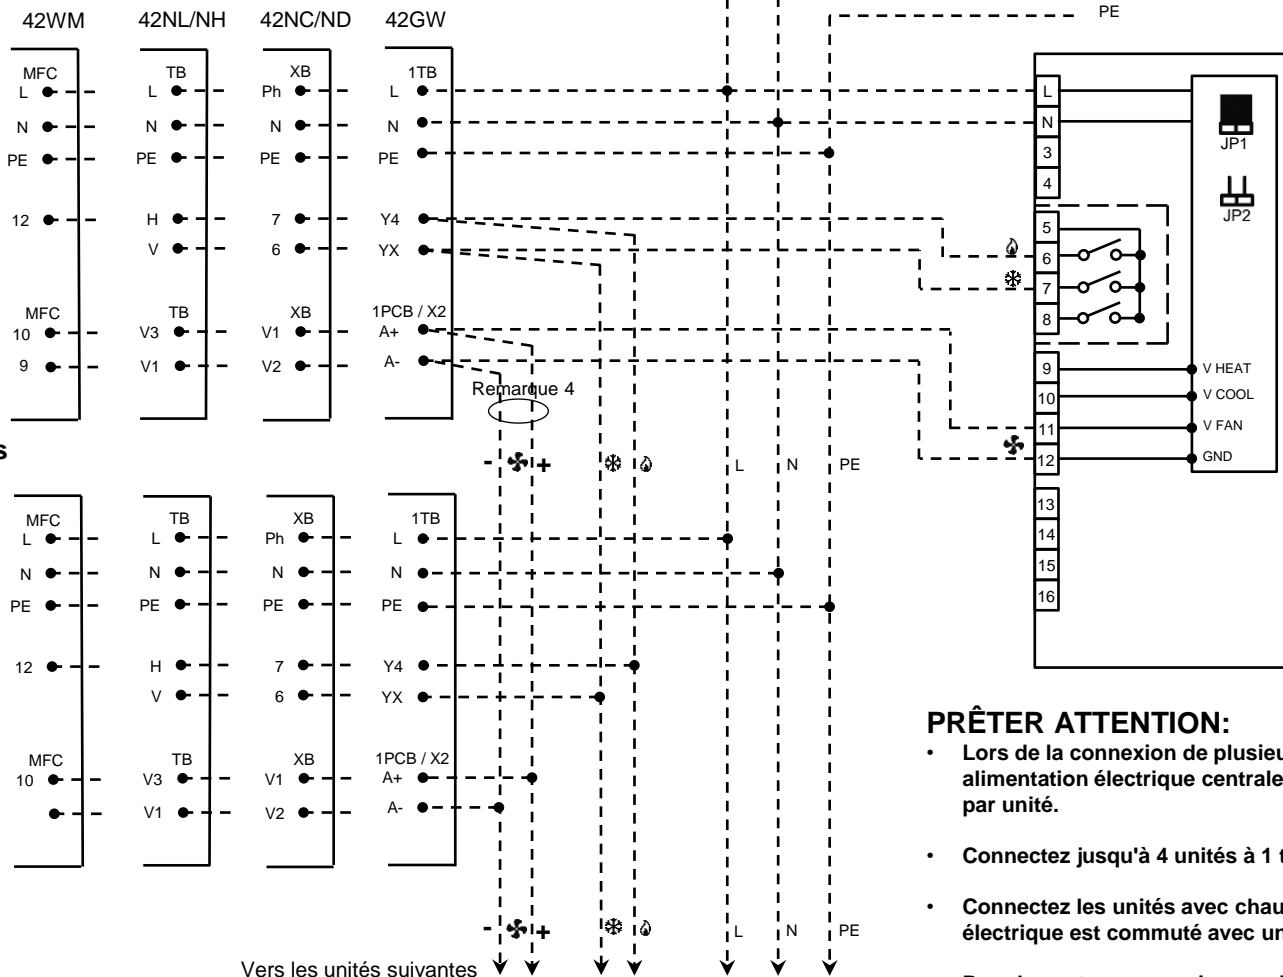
42WM 42NL/NH 42NC/ND 42GW

PE

MFC
L
N
PE
12

TB
L
N
PE
H
V

XB
Ph
N
PE
7
6

1TB
L
N
PE
Y4
YX

L
N
3
4
5
6
7
8
9
10
11
12
13
14
15
16

JP1
JP2

MFC
10
9

TB
V3
V1

XB
V1
V2

1PCB / X2
A+
A-

V HEAT
V COOL
V FAN
GND

Remarque 4

- + L N PE

s

MFC
L
N
PE
12

TB
L
N
PE
H
V

XB
Ph
N
PE
7
6

1TB
L
N
PE
Y4
YX

MFC
10

TB
V3
V1

XB
V1
V2

1PCB / X2
A+
A-

PRÊTER ATTENTION:

• Lors de la connexion de plusieu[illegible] alimentation électrique centrale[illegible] par unité.

• Connectez jusqu'à 4 unités à 1 t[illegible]

• Connectez les unités avec chau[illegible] électrique est commuté avec un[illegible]

- + L N PE

Vers les unités suivantes